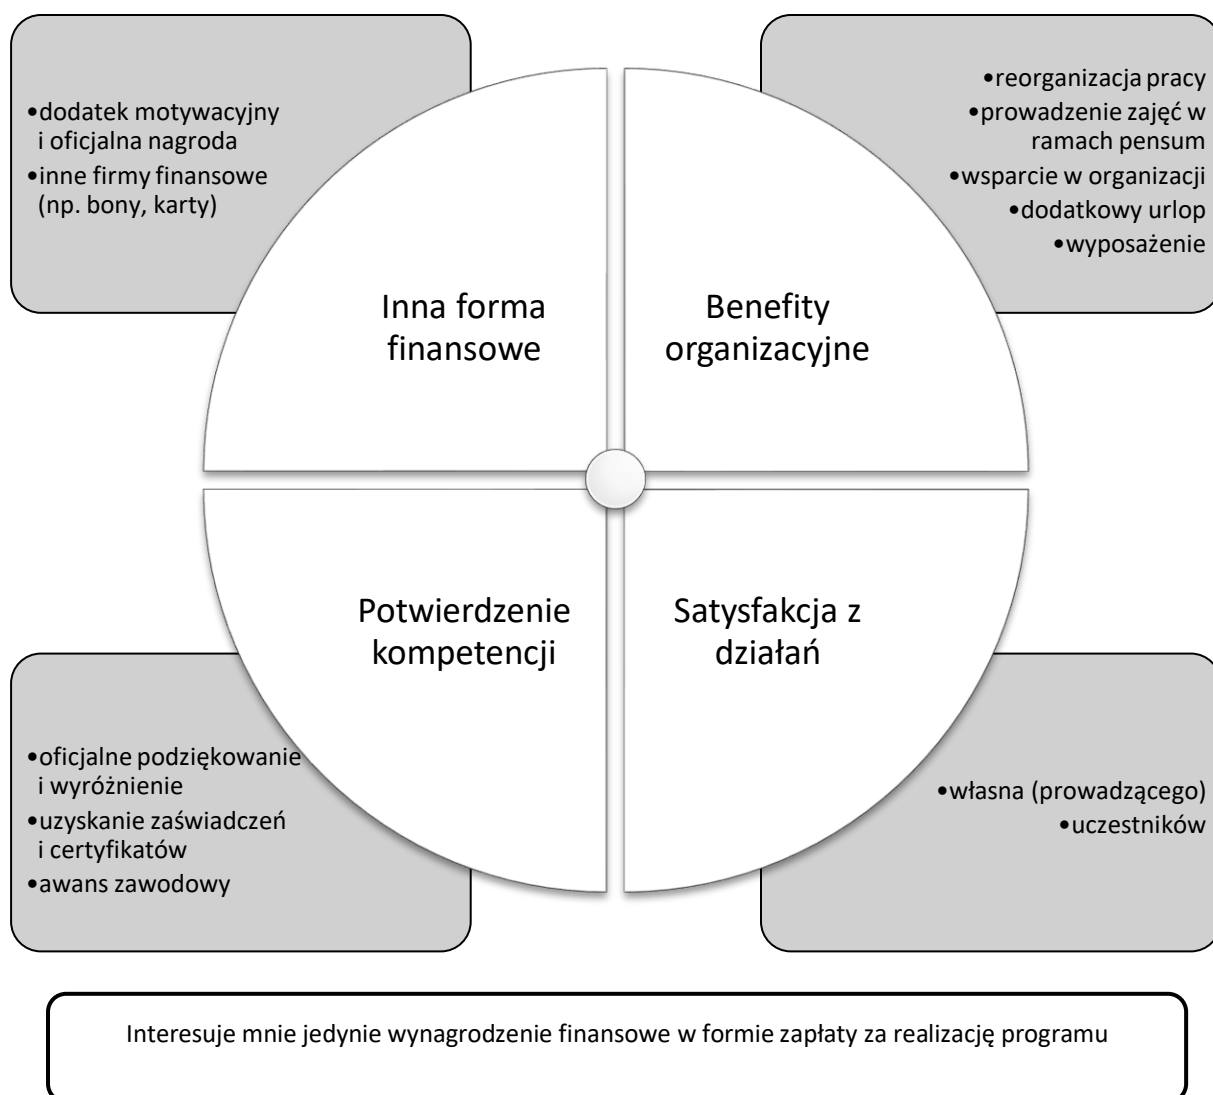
•dodatek motywacyjny i oficjalna nagroda
•inne firmy finansowe (np. bony, karty)

Inna forma finansowe

•reorganizacja pracy
•prowadzenie zajęć w ramach pensum
•wsparcie w organizacji
•dodatkowy urlop
•wyposażenie

Benefity organizacyjne

Potwierdzenie kompetencji

•oficjalne podziękowanie i wyróżnienie
•uzyskanie zaświadczeń i certyfikatów
•awans zawodowy

Satysfakcja z działań

•własna (prowadzącego)
•uczestników

Interesuje mnie jedynie wynagrodzenie finansowe w formie zapłaty za realizację programu